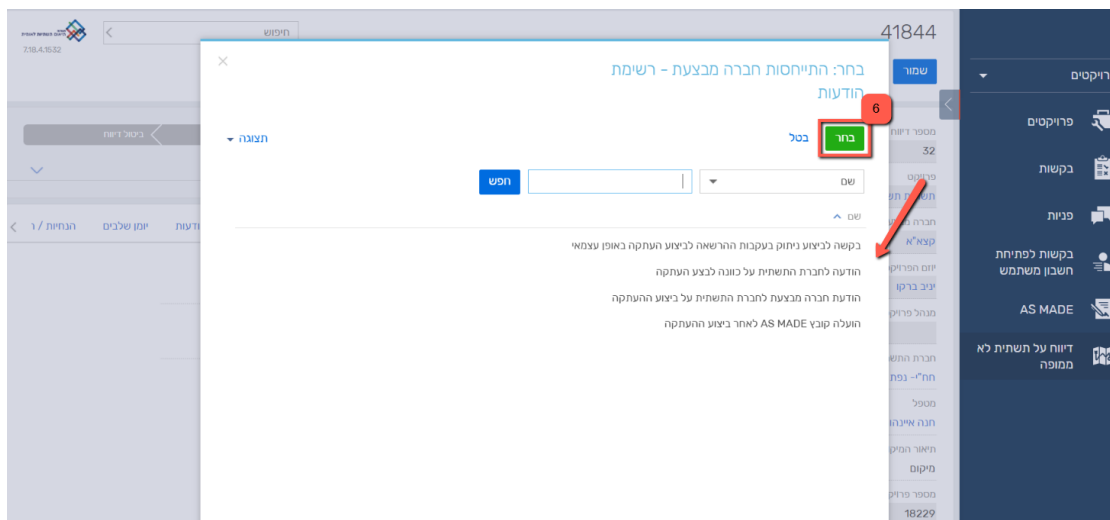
7.18.4.1532
חיפוש
41844
שמור
ביטול דיווח
הנחיות / ר
יומן שלבים
ודעות
בחר: התייחסות חברה מבצעת - רשימת הודעות
6
בחר
בטל
תצוגה
שם
חפש
שם
בקשה לביצוע ניתוק בעקבות ההרשאה לביצוע העתקה באופן עצמאי
הודעה לחברת התשתית על כוונה לבצע העתקה
הודעת חברה מבצעת לחברת התשתית על ביצוע ההעתקה
הועלה קובץ AS MADE לאחר ביצוע ההעתקה
מספר דיווח
32
פרויקט
חברה
קצא"א
יזום הפרויקט
יניב ברקו
מנהל פרויקט
חברת התש
חח"י- נפת
מטפל
חנה איינה
תיאור המיק
מיקום
מספר פרויק
18229
רויקטים
פרויקטים
בקשות
פניות
בקשות לפתיחת חשבון משתמש
AS MADE
דיווח על תשתית לא ממופה